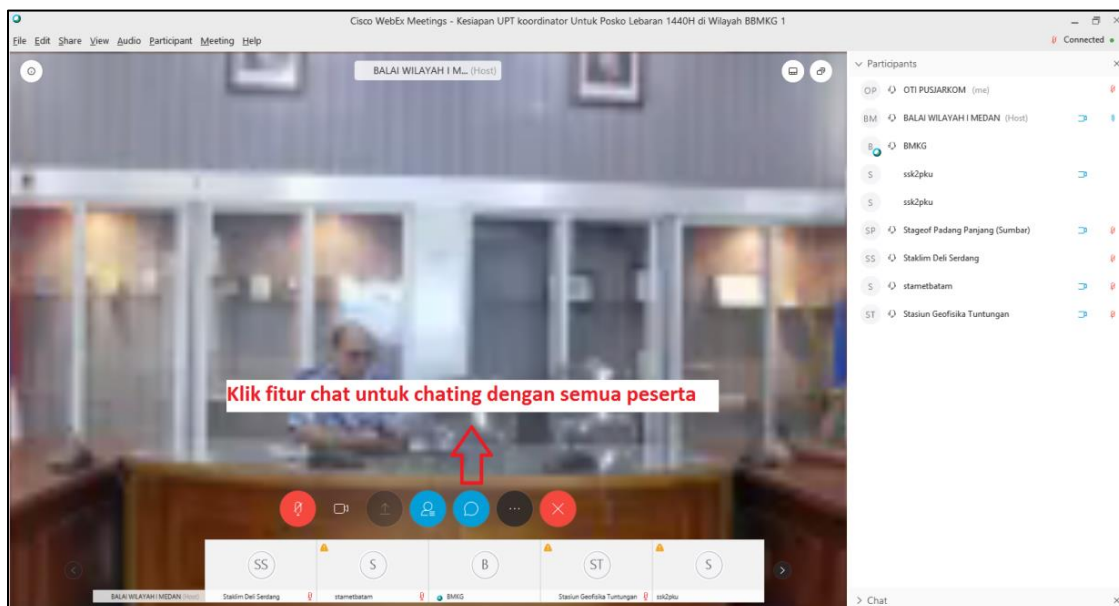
Cisco WebEx Meetings - Kesiapan UPT koordinator Untuk Posko Lebaran 1440H di Wilayah BBMKG 1

File Edit Share View Audio Participant Meeting Help

Connected

BALAI WILAYAH I M... (Host)

Participants

OP OTI PUSJARKOM (me)

BM BALAI WILAYAH I MEDAN (Host)

B BMKG

S ssk2pku

S ssk2pku

SP Stageof Padang Panjang (Sumbar)

SS Staklim Deli Serdang

S stametbatam

ST Stasiun Geofisika Tuntungan

Klik fitur chat untuk chating dengan semua peserta

SS S B ST S

BALAI WILAYAH I MEDAN (Host) Staklim Deli Serdang stametbatam BMKG Stasiun Geofisika Tuntungan ssk2pku

> Chat